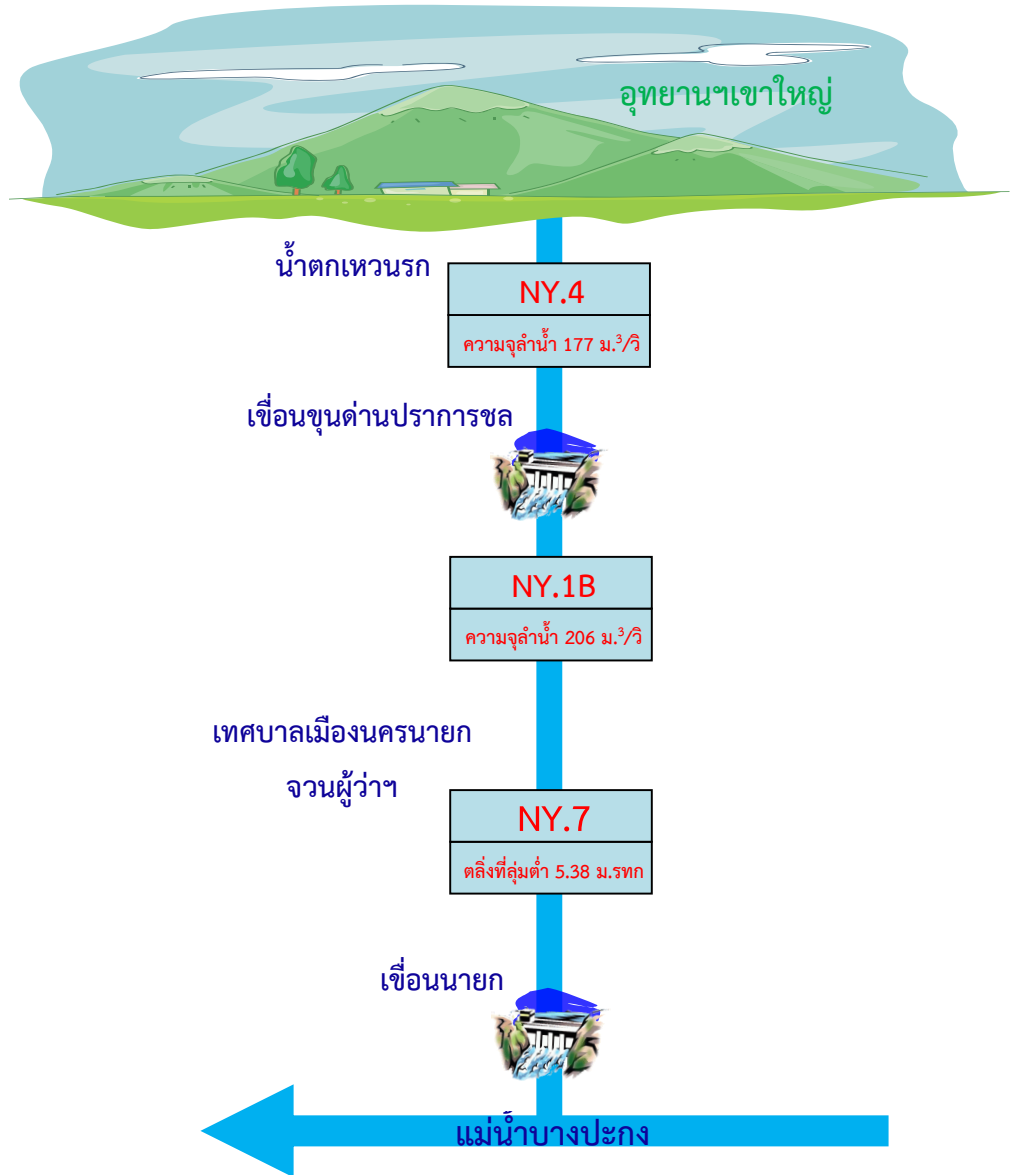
อุทยานฯเขาใหญ่

น้ำตกเหวนรก

NY.4

ความจุลำน้ำ 177 ม.$^3$/วิ

เขื่อนขุนด่านปราการชล

NY.1B

ความจุลำน้ำ 206 ม.$^3$/วิ

เทศบาลเมืองนครนายก

จวนผู้ว่าฯ

NY.7

ตลิ่งที่ลุ่มต่ำ 5.38 ม.รทก

เขื่อนนายก

แม่น้ำบางปะกง